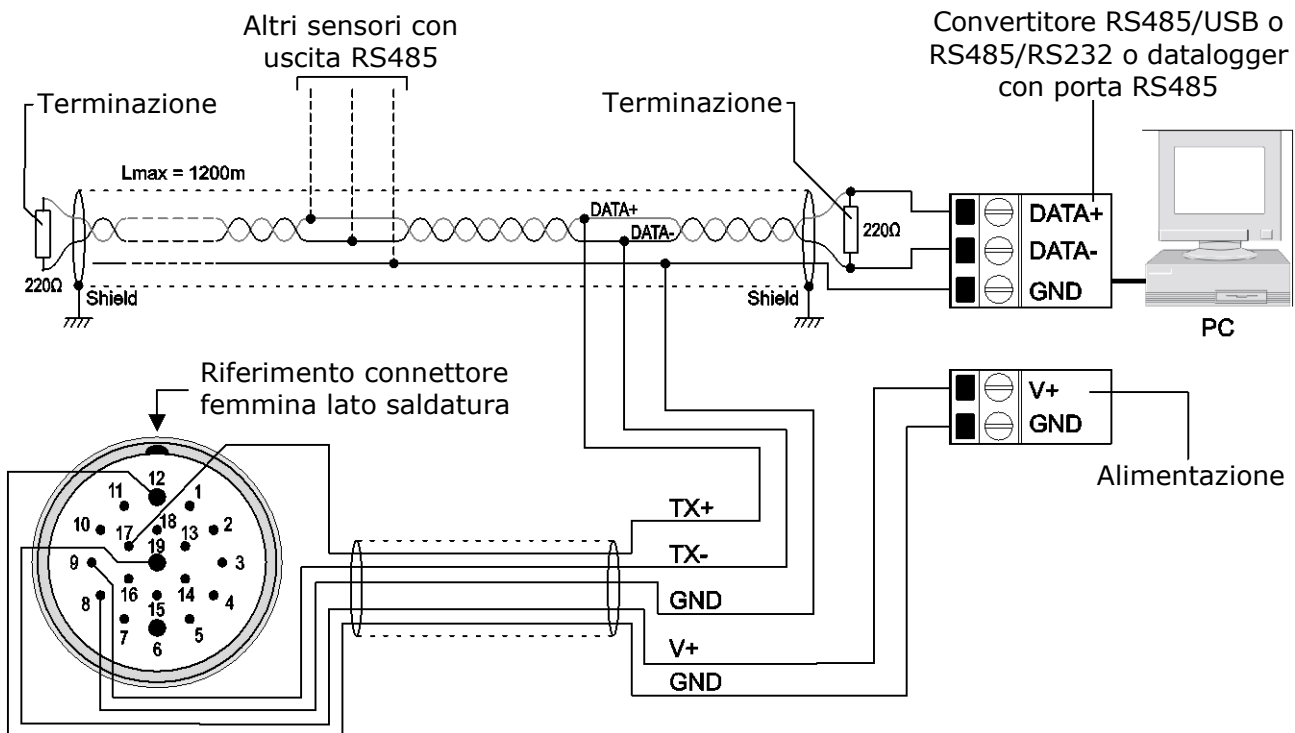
Altri sensori con uscita RS485

Convertitore RS485/USB o RS485/RS232 o datalogger con porta RS485

Terminazione

Terminazione

Lmax = 1200m

DATA+

DATA-

220Ω

220Ω

Shield

Shield

DATA+

DATA-

GND

PC

Riferimento connettore femmina lato saldatura

V+

GND

Alimentazione

12
11
1
10
17
18
2
13
19
9
3
16
14
8
15
4
7
5
6

TX+

TX-

GND

V+

GND